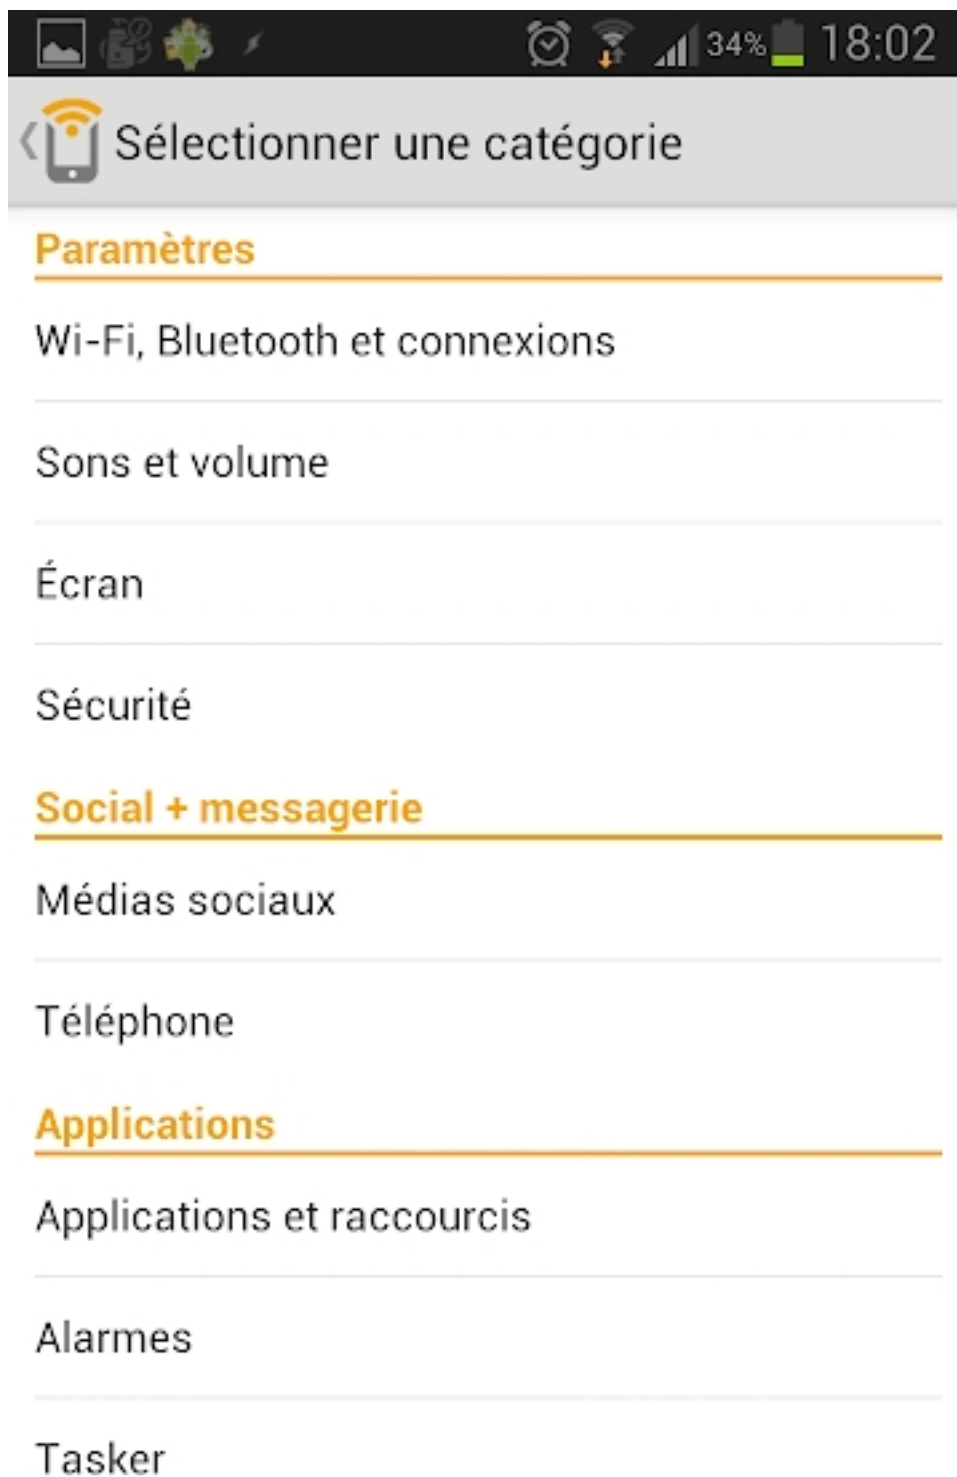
34% 18:02

Sélectionner une catégorie

Paramètres

Wi-Fi, Bluetooth et connexions

Sons et volume

Écran

Sécurité

Social + messagerie

Médias sociaux

Téléphone

Applications

Applications et raccourcis

Alarmes

Tasker